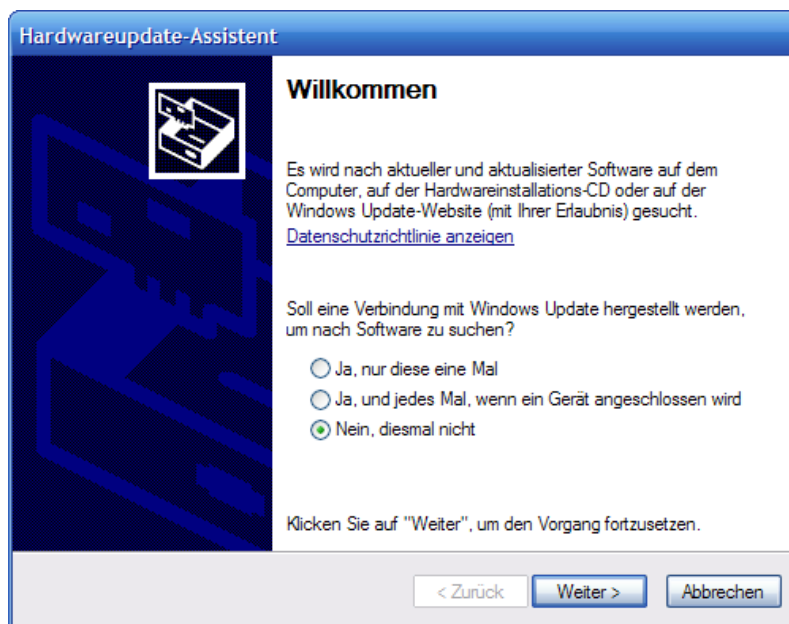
Hardwareupdate-Assistent

Willkommen

Es wird nach aktueller und aktualisierter Software auf dem Computer, auf der Hardwareinstallations-CD oder auf der Windows Update-Website (mit Ihrer Erlaubnis) gesucht.

Datenschutzrichtlinie anzeigen

Soll eine Verbindung mit Windows Update hergestellt werden, um nach Software zu suchen?

Ja, nur diese eine Mal

Ja, und jedes Mal, wenn ein Gerät angeschlossen wird

Nein, diesmal nicht

Klicken Sie auf "Weiter", um den Vorgang fortzusetzen.

< Zurück

Weiter >

Abbrechen